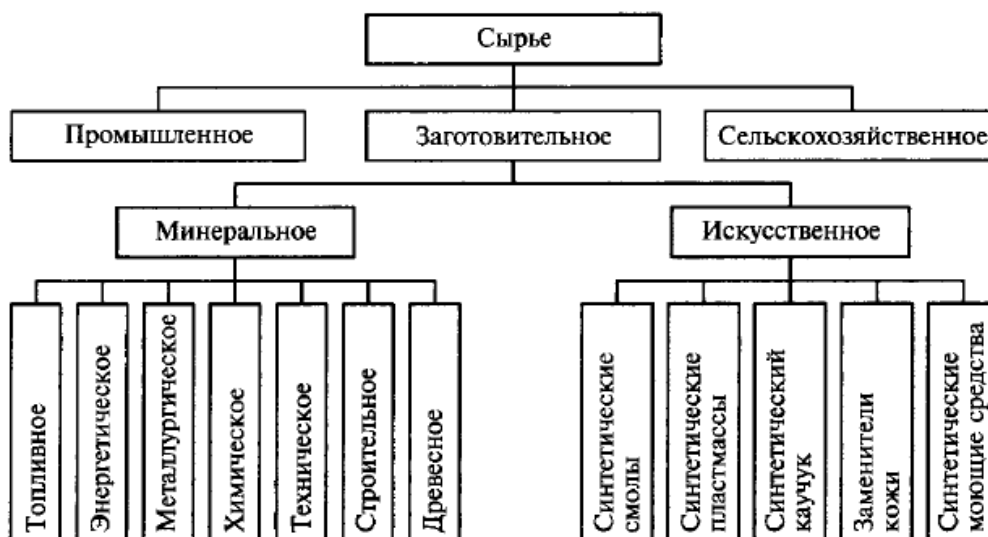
Сырье

Промышленное

Заготовительное

Сельскохозяйственное

Минеральное

Искусственное

Топливное

Энергетическое

Металлургическое

Химическое

Техническое

Строительное

Древесное

Синтетические смолы

Синтетические пластмассы

Синтетический каучук

Заменители кожи

Синтетические моющие средства